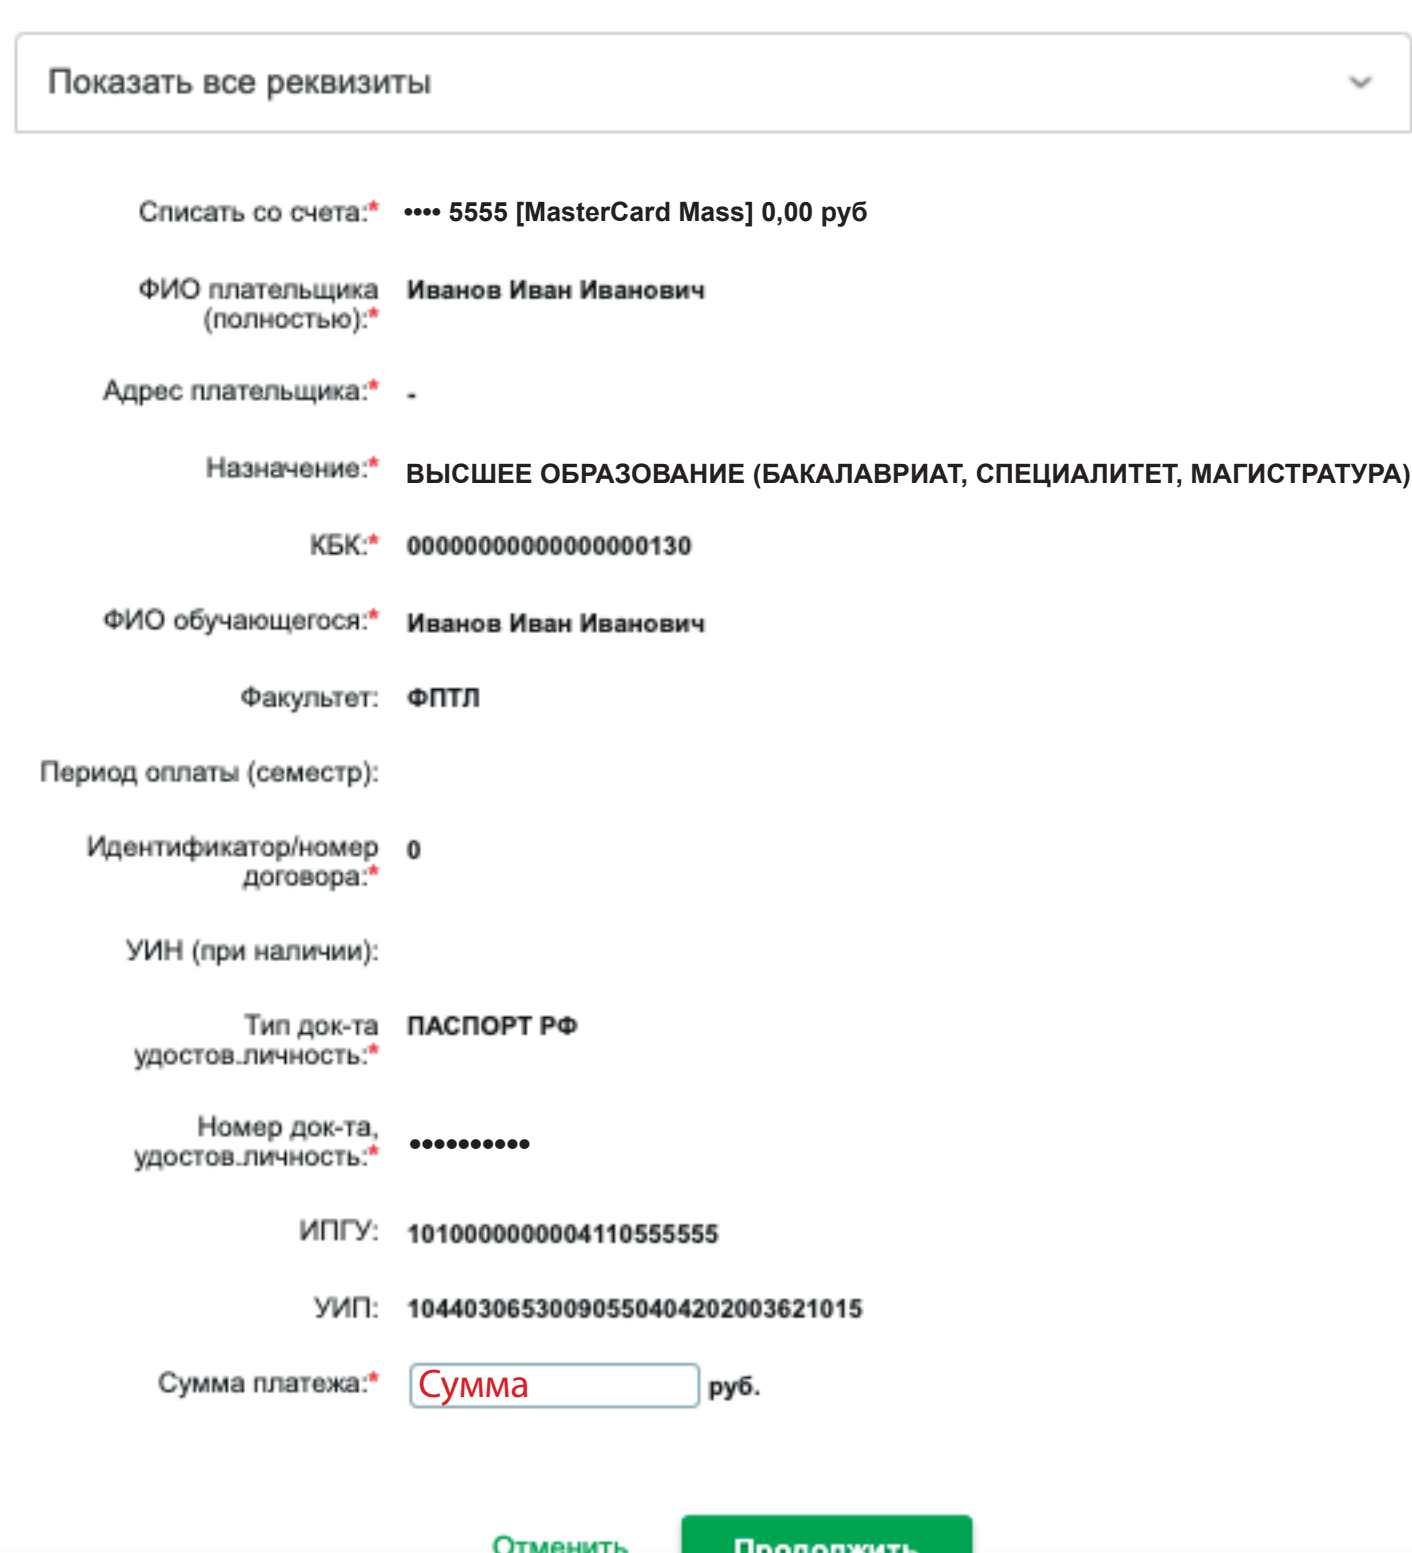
Показать все реквизиты

Списать со счета:* •••• 5555 [MasterCard Mass] 0,00 руб

ФИО плательщика (полностью):* Иванов Иван Иванович

Адрес плательщика:* -

Назначение:* ВЫСШЕЕ ОБРАЗОВАНИЕ (БАКАЛАВРИАТ, СПЕЦИАЛИТЕТ, МАГИСТРАТУРА)

КБК:* 00000000000000000130

ФИО обучающегося:* Иванов Иван Иванович

Факультет: ФПТЛ

Период оплаты (семестр):

Идентификатор/номер договора:* 0

УИН (при наличии):

Тип док-та удостов.личность:* ПАСПОРТ РФ

Номер док-та, удостов.личность:* ••••••••••

ИПГУ: 1010000000004110555555

УИП: 10440306530090550404202003621015

Сумма платежа:* Сумма руб.

Отменить Продолжить